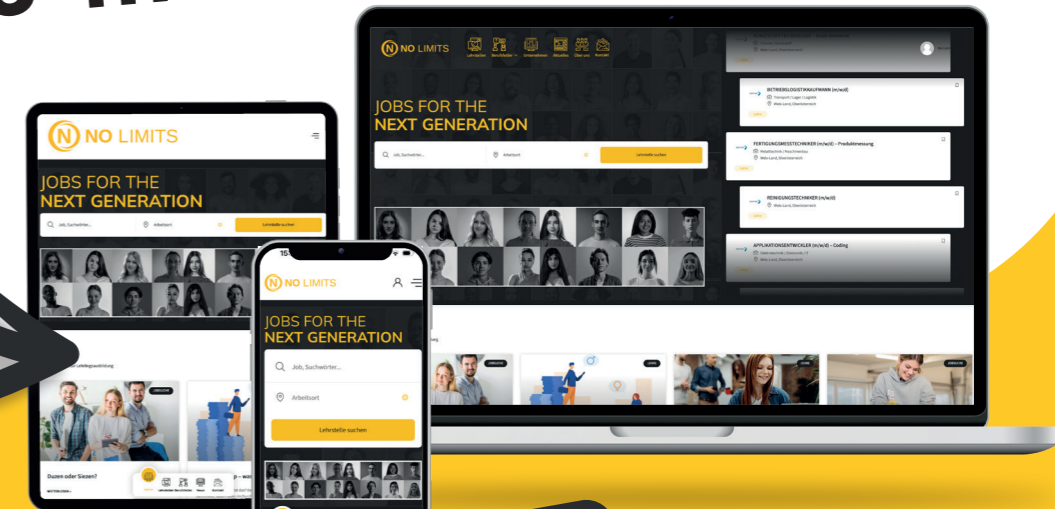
NO LIMITS

JOBS FOR THE NEXT GENERATION

Job, Suchwörter...

Arbeitsort

Lehrstelle suchen

BETRIEBSLOGISTIKKAUFMANN (m/w/d)

Transport / Lager / Logistik

Wels-Land, Oberösterreich

FERTIGUNGSMESSTECHNIKER (m/w/d) – Produktmessung

Metalltechnik / Maschinenbau

Wels-Land, Oberösterreich

REINIGUNGSTECHNIKER (m/w/d)

Wels-Land, Oberösterreich

APPLIKATIONSENTWICKLER (m/w/d) – Coding

Wels-Land, Oberösterreich

NO LIMITS

JOBS FOR THE NEXT GENERATION

Job, Suchwörter...

Arbeitsort

Lehrstelle suchen

Duzen oder Siezen?

NO LIMITS

JOBS FOR THE NEXT GENERATION

Job, Suchwörter...

Arbeitsort

Lehrstelle suchen